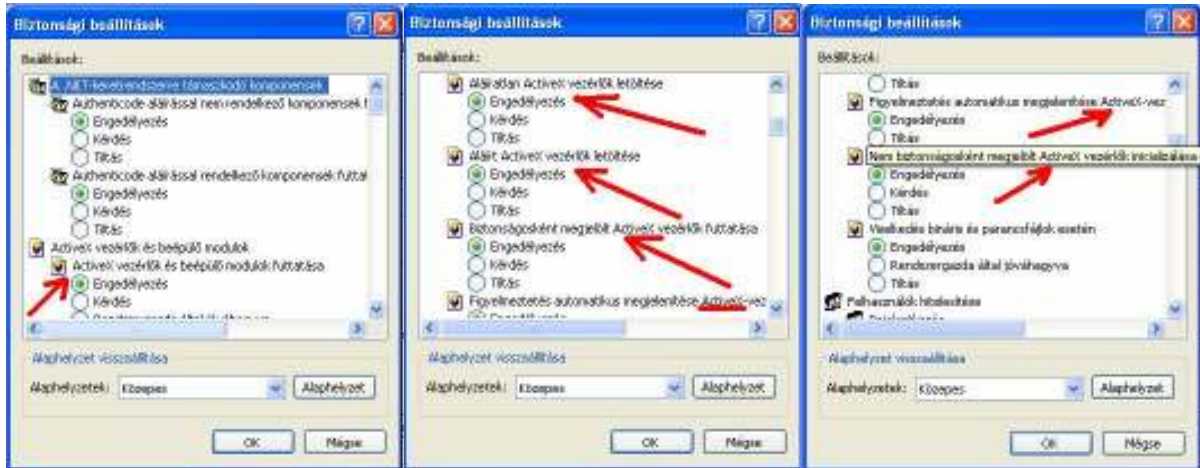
Biztonsági beállítások

Beállítások:

.NET-keretrendszere támaszkodó komponensek

Authenticode aláírással nem rendelkező komponensek f

Engedélyezés

Kérdés

Tiltás

Authenticode aláírással rendelkező komponensek futtat

Engedélyezés

Kérdés

Tiltás

ActiveX vezérlők és beépülő modulok

ActiveX vezérlők és beépülő modulok futtatása

Engedélyezés

Kérdés

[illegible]

Alaphelyzet visszaállítása

Alaphelyzetek: Közepes

Alaphelyzet

OK

Mégse

Biztonsági beállítások

Beállítások:

Aláíratlan ActiveX vezérlők letöltése

Engedélyezés

Kérdés

Tiltás

Aláírt ActiveX vezérlők letöltése

Engedélyezés

Kérdés

Tiltás

Biztonságosként megjelölt ActiveX vezérlők futtatása

Engedélyezés

Kérdés

Tiltás

Figyelmeztetés automatikus megjelenítése ActiveX-vez

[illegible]

Alaphelyzet visszaállítása

Alaphelyzetek: Közepes

Alaphelyzet

OK

Mégse

Biztonsági beállítások

Beállítások:

Tiltás

Figyelmeztetés automatikus megjelenítése ActiveX-vez

Engedélyezés

Tiltás

Nem biztonságosként megjelölt ActiveX vezérlők inicializálása

Engedélyezés

Kérdés

Tiltás

Viselkedés bináris és parancsfájlok esetén

Engedélyezés

Rendszergazda által jóváhagyva

Tiltás

Felhasználók hitelesítése

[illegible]

Alaphelyzet visszaállítása

Alaphelyzetek: Közepes

Alaphelyzet

OK

Mégse